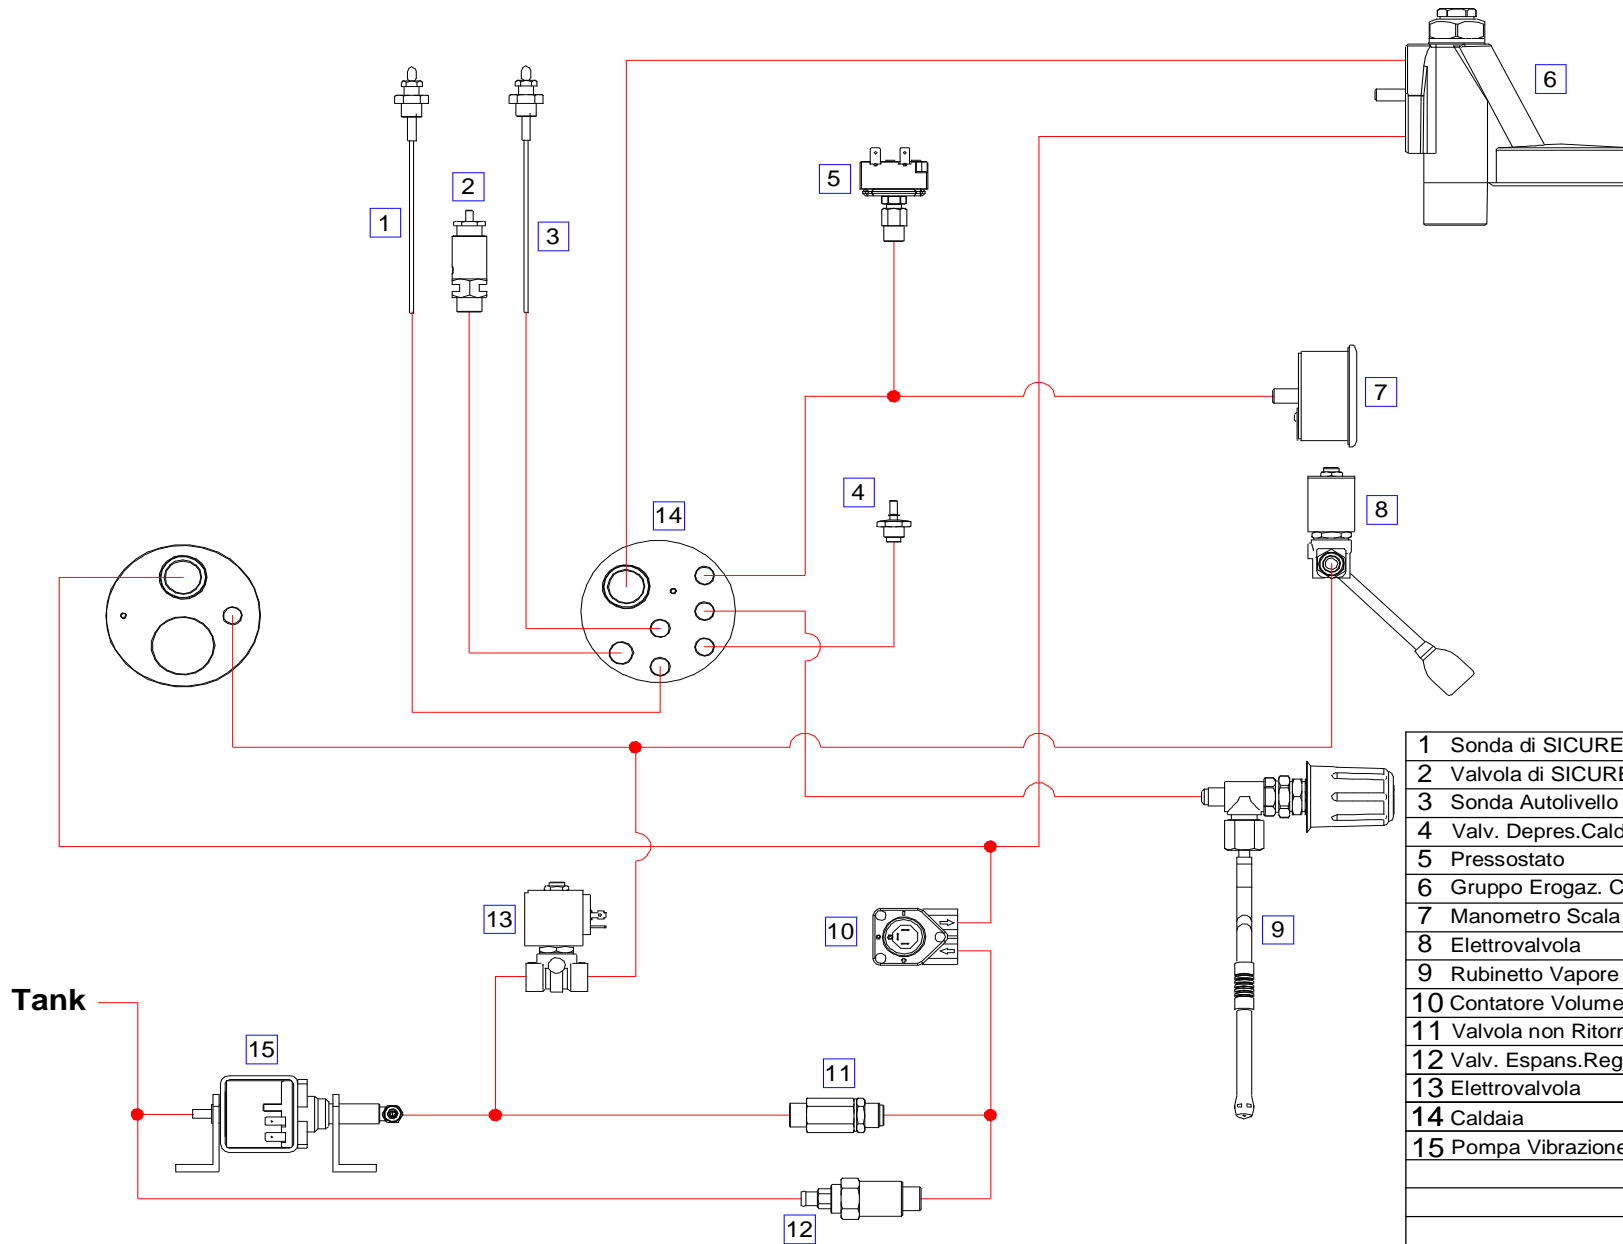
1
2
3
4
5
6
7
8
9
10
11
12
13
14
15
Tank

| | |
|---|---|
| 1 | Sonda di SICURE |
| 2 | Valvola di SICURE |
| 3 | Sonda Autolivello |
| 4 | Valv. Depres.Cald |
| 5 | Pressostato |
| 6 | Gruppo Erogaz. C |
| 7 | Manometro Scala |
| 8 | Elettrovalvola |
| 9 | Rubinetto Vapore |
| 10 | Contatore Volume |
| 11 | Valvola non Ritorr |
| 12 | Valv. Espans.Reg |
| 13 | Elettrovalvola |
| 14 | Caldaia |
| 15 | Pompa Vibrazione |